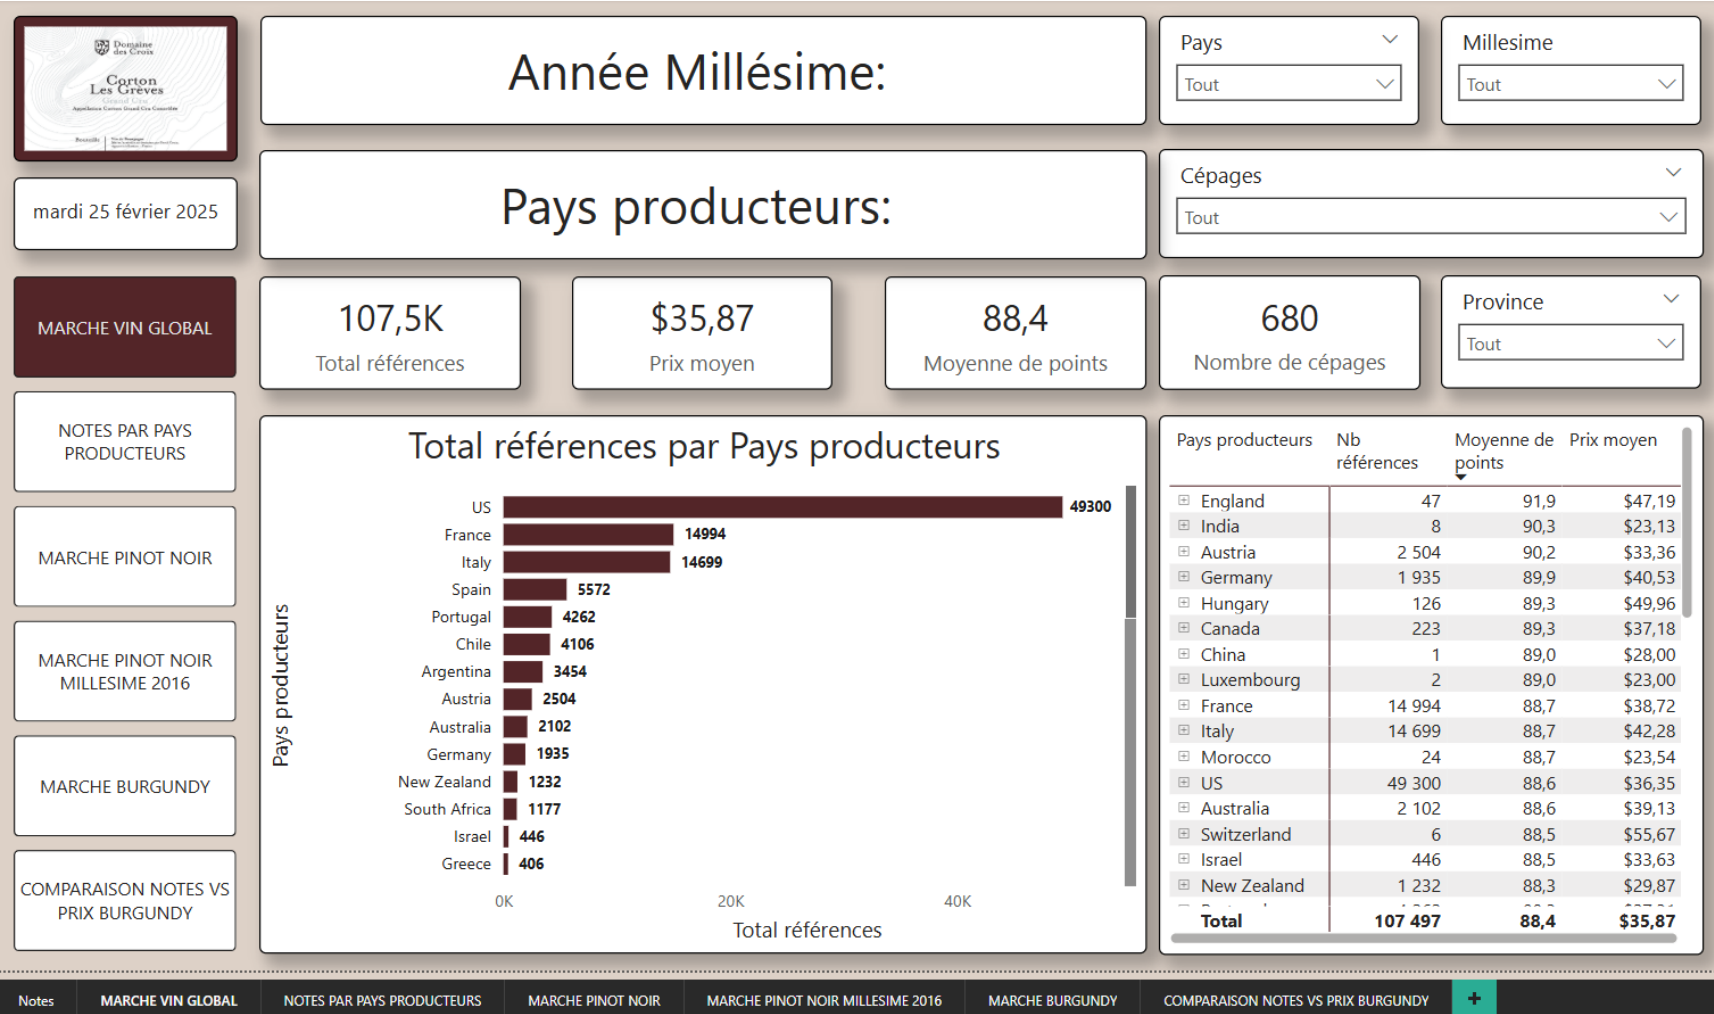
Domaine des Croix
Corton Les Grèves
Grand Cru

mardi 25 février 2025

MARCHE VIN GLOBAL

NOTES PAR PAYS PRODUCTEURS

MARCHE PINOT NOIR

MARCHE PINOT NOIR MILLESIME 2016

MARCHE BURGUNDY

COMPARAISON NOTES VS PRIX BURGUNDY

Année Millésime:

Pays producteurs:

Pays
Tout

Millesime
Tout

Cépages
Tout

107,5K
Total références

$35,87
Prix moyen

88,4
Moyenne de points

680
Nombre de cépages

Province
Tout

Total références par Pays producteurs

Pays producteurs

| Pays | Total références |
|---|---|
| US | 49300 |
| France | 14994 |
| Italy | 14699 |
| Spain | 5572 |
| Portugal | 4262 |
| Chile | 4106 |
| Argentina | 3454 |
| Austria | 2504 |
| Australia | 2102 |
| Germany | 1935 |
| New Zealand | 1232 |
| South Africa | 1177 |
| Israel | 446 |
| Greece | 406 |

0K 20K 40K
Total références

| Pays producteurs | Nb références | Moyenne de points | Prix moyen |
|---|---|---|---|
| England | 47 | 91,9 | $47,19 |
| India | 8 | 90,3 | $23,13 |
| Austria | 2 504 | 90,2 | $33,36 |
| Germany | 1 935 | 89,9 | $40,53 |
| Hungary | 126 | 89,3 | $49,96 |
| Canada | 223 | 89,3 | $37,18 |
| China | 1 | 89,0 | $28,00 |
| Luxembourg | 2 | 89,0 | $23,00 |
| France | 14 994 | 88,7 | $38,72 |
| Italy | 14 699 | 88,7 | $42,28 |
| Morocco | 24 | 88,7 | $23,54 |
| US | 49 300 | 88,6 | $36,35 |
| Australia | 2 102 | 88,6 | $39,13 |
| Switzerland | 6 | 88,5 | $55,67 |
| Israel | 446 | 88,5 | $33,63 |
| New Zealand | 1 232 | 88,3 | $29,87 |
| Total | 107 497 | 88,4 | $35,87 |

Notes | MARCHE VIN GLOBAL | NOTES PAR PAYS PRODUCTEURS | MARCHE PINOT NOIR | MARCHE PINOT NOIR MILLESIME 2016 | MARCHE BURGUNDY | COMPARAISON NOTES VS PRIX BURGUNDY | +